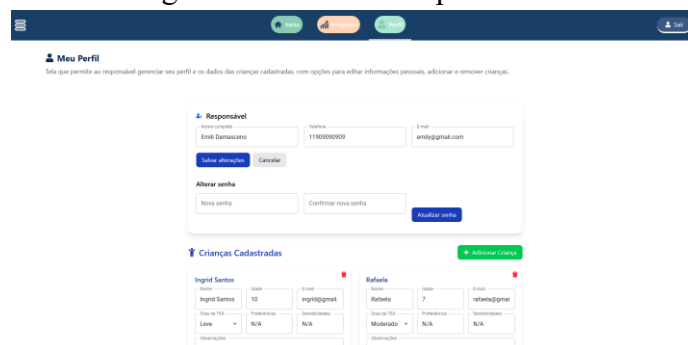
Início Progresso Perfil Sair

Meu Perfil

Tela que permite ao responsável gerenciar seu perfil e os dados das crianças cadastradas, com opções para editar informações pessoais, adicionar e remover crianças.

Responsável

Nome completo
Emili Damasceno

Telefone
11909090909

E-mail
emily@gmail.com

Salvar alterações Cancelar

Alterar senha

Nova senha

Confirmar nova senha

Atualizar senha

Crianças Cadastradas

+ Adicionar Criança

Ingrid Santos

Nome
Ingrid Santos

Idade
10

E-mail
ingrid@gmail.

Grau de TEA
Leve

Preferências
N/A

Sensibilidades
N/A

Observações

Rafaela

Nome
Rafaela

Idade
7

E-mail
rafaela@gmai

Grau de TEA
Moderado

Preferências
N/A

Sensibilidades
N/A

Observações